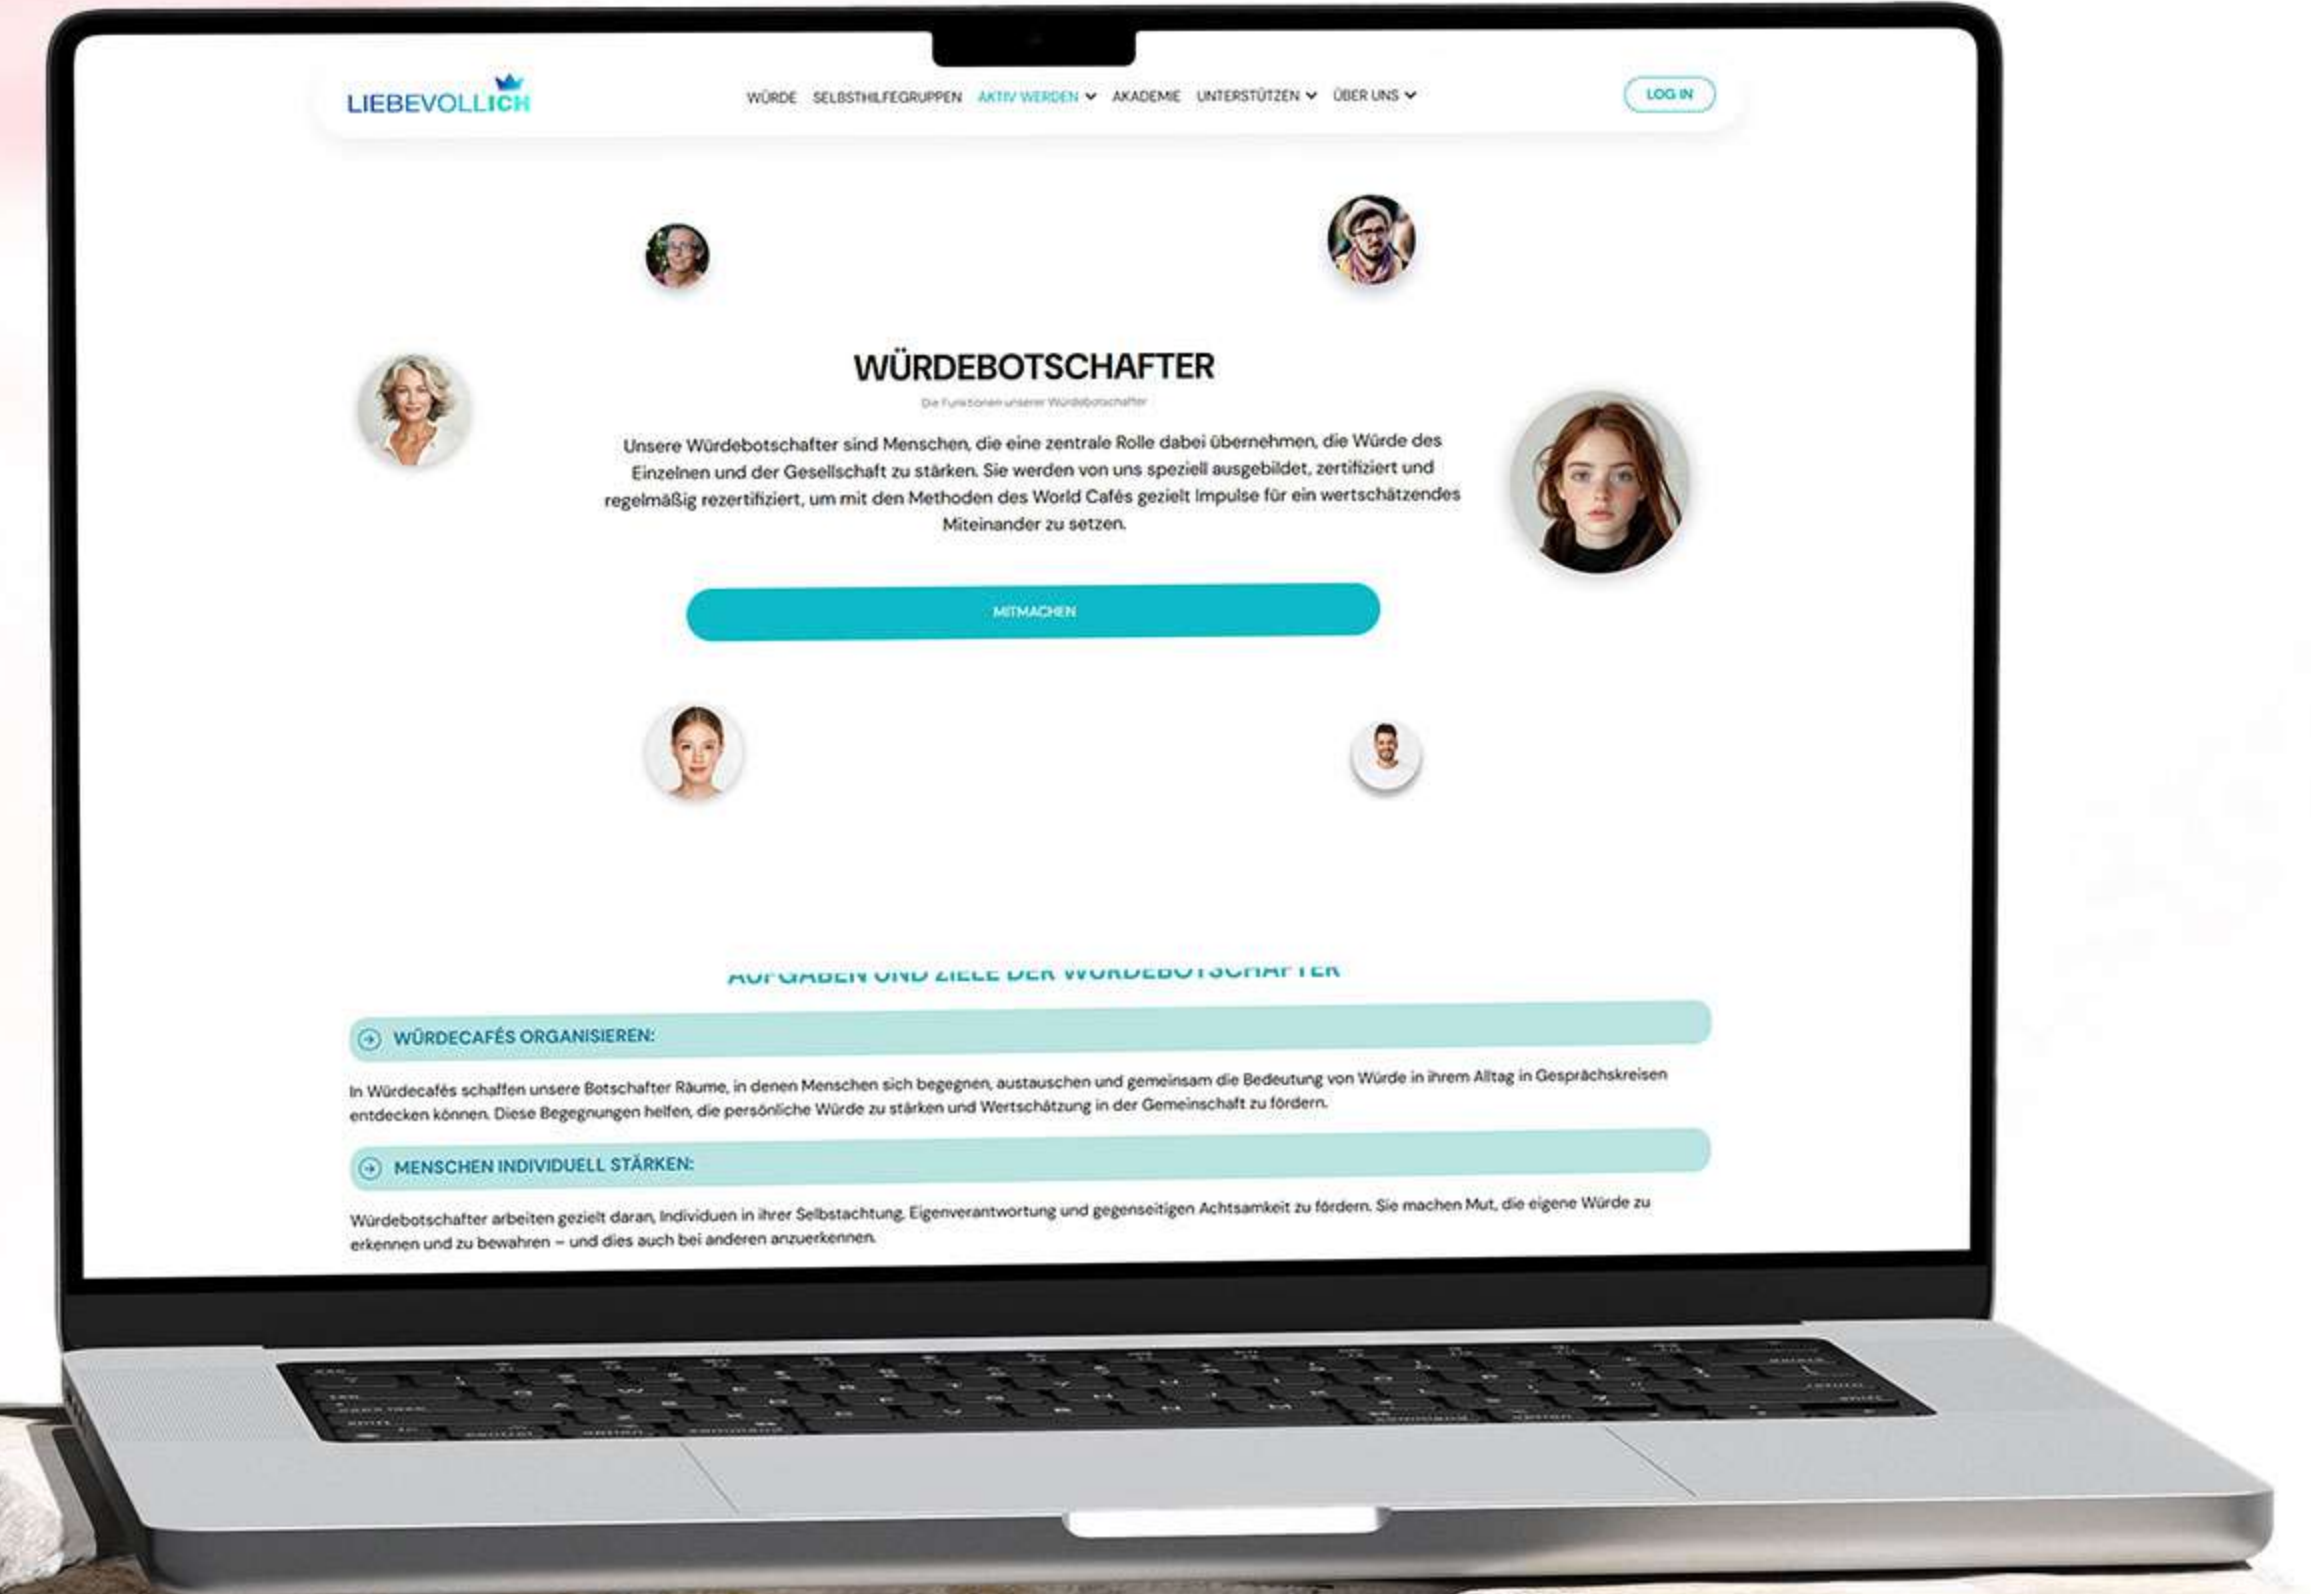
LIEBEVOLLICH

WÜRDE SELBSTHILFEGRUPPEN AKTIV WERDEN AKADEMIE UNTERSTÜTZEN ÜBER UNS

LOG IN

WÜRDEBOTSCHAFTER

Die Funktionen unserer Würdebotschafter

Unsere Würdebotschafter sind Menschen, die eine zentrale Rolle dabei übernehmen, die Würde des Einzelnen und der Gesellschaft zu stärken. Sie werden von uns speziell ausgebildet, zertifiziert und regelmäßig rezertifiziert, um mit den Methoden des World Cafés gezielt Impulse für ein wertschätzendes Miteinander zu setzen.

MITMACHEN

AUFGABEN UND ZIELE DER WÜRDEBOTSCHAFTER

WÜRDECAFÉS ORGANISIEREN:

In Würdecafés schaffen unsere Botschafter Räume, in denen Menschen sich begegnen, austauschen und gemeinsam die Bedeutung von Würde in ihrem Alltag in Gesprächskreisen entdecken können. Diese Begegnungen helfen, die persönliche Würde zu stärken und Wertschätzung in der Gemeinschaft zu fördern.

MENSCHEN INDIVIDUELL STÄRKEN:

Würdebotschafter arbeiten gezielt daran, Individuen in ihrer Selbstachtung, Eigenverantwortung und gegenseitigen Achtsamkeit zu fördern. Sie machen Mut, die eigene Würde zu erkennen und zu bewahren – und dies auch bei anderen anzuerkennen.